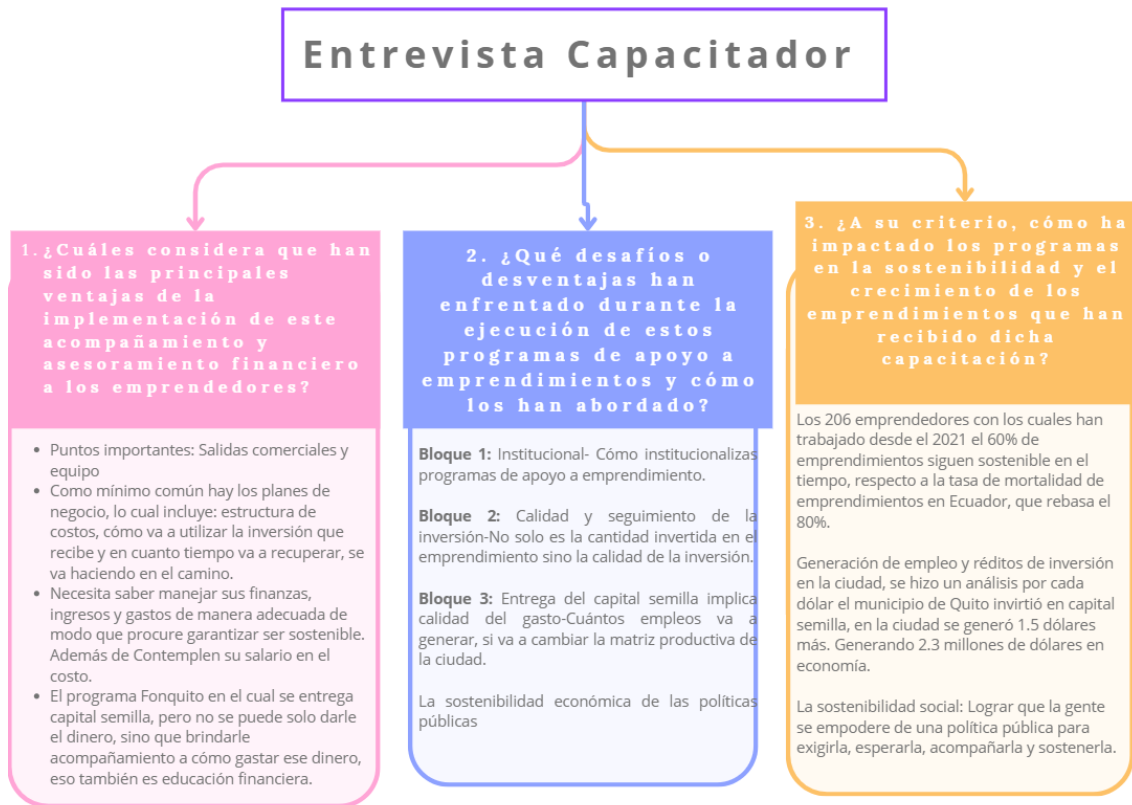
Entrevista Capacitador

1. ¿Cuáles considera que han sido las principales ventajas de la implementación de este acompañamiento y asesoramiento financiero a los emprendedores?

- Puntos importantes: Salidas comerciales y equipo
- Como mínimo común hay los planes de negocio, lo cual incluye: estructura de costos, cómo va a utilizar la inversión que recibe y en cuanto tiempo va a recuperar, se va haciendo en el camino.
- Necesita saber manejar sus finanzas, ingresos y gastos de manera adecuada de modo que procure garantizar ser sostenible. Además de Contemplen su salario en el costo.
- El programa Fonquito en el cual se entrega capital semilla, pero no se puede solo darle el dinero, sino que brindarle acompañamiento a cómo gastar ese dinero, eso también es educación financiera.

2. ¿Qué desafíos o desventajas han enfrentado durante la ejecución de estos programas de apoyo a emprendimientos y cómo los han abordado?

**Bloque 1:** Institucional- Cómo institucionalizas programas de apoyo a emprendimiento.

**Bloque 2:** Calidad y seguimiento de la inversión-No solo es la cantidad invertida en el emprendimiento sino la calidad de la inversión.

**Bloque 3:** Entrega del capital semilla implica calidad del gasto-Cuántos empleos va a generar, si va a cambiar la matriz productiva de la ciudad.

La sostenibilidad económica de las políticas públicas

3. ¿A su criterio, cómo ha impactado los programas en la sostenibilidad y el crecimiento de los emprendimientos que han recibido dicha capacitación?

Los 206 emprendedores con los cuales han trabajado desde el 2021 el 60% de emprendimientos siguen sostenible en el tiempo, respecto a la tasa de mortalidad de emprendimientos en Ecuador, que rebasa el 80%.

Generación de empleo y réditos de inversión en la ciudad, se hizo un análisis por cada dólar el municipio de Quito invirtió en capital semilla, en la ciudad se generó 1.5 dólares más. Generando 2.3 millones de dólares en economía.

La sostenibilidad social: Lograr que la gente se empodere de una política pública para exigirla, esperarla, acompañarla y sostenerla.